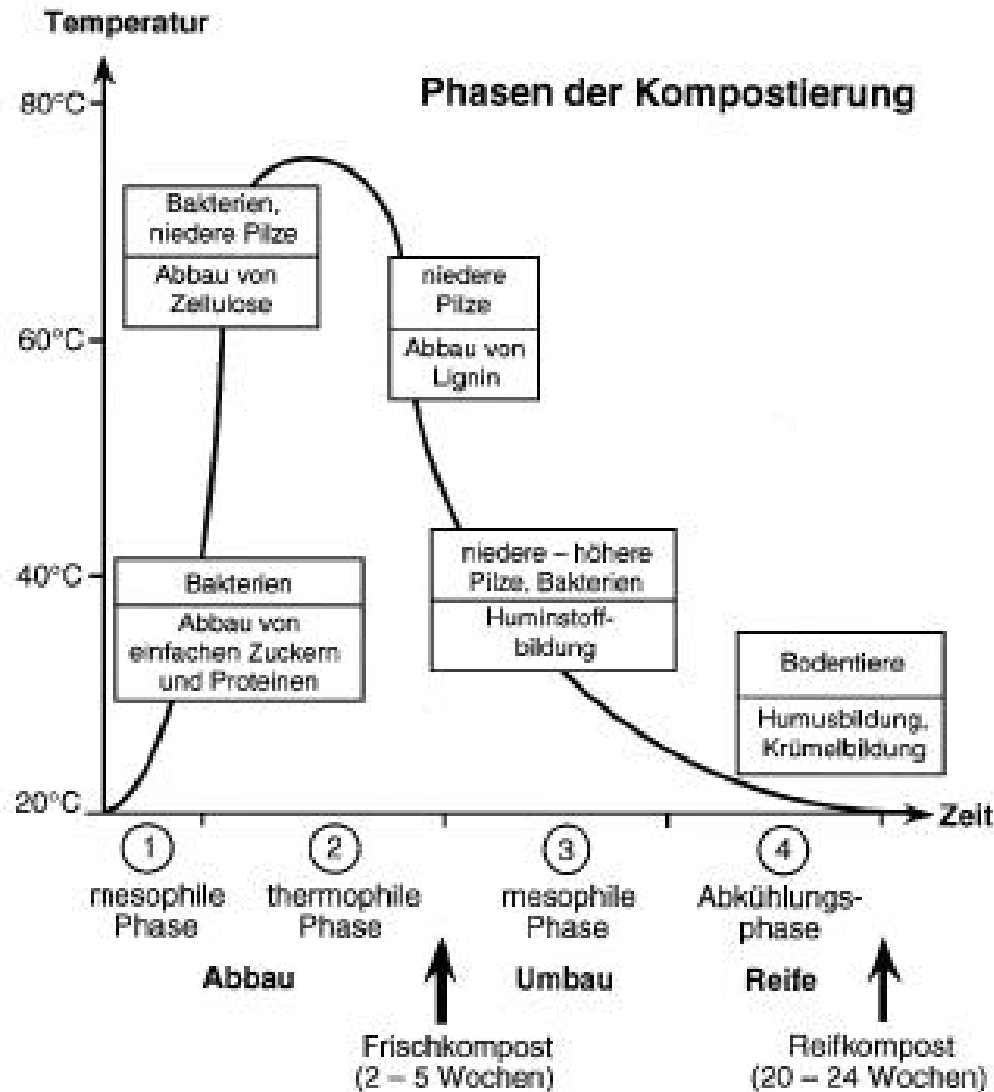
Temperatur

Phasen der Kompostierung

80°C

60°C

40°C

20°C

Bakterien, niedere Pilze

Abbau von Zellulose

niedere Pilze

Abbau von Lignin

Bakterien

Abbau von einfachen Zuckern und Proteinen

niedere – höhere Pilze, Bakterien

Huminstoffbildung

Bodentiere

Humusbildung, Krümelbildung

Zeit

1
mesophile Phase

2
thermophile Phase

3
mesophile Phase

4
Abkühlungsphase

Abbau

Umbau

Reife

Frischkompost (2 – 5 Wochen)

Reifkompost (20 – 24 Wochen)